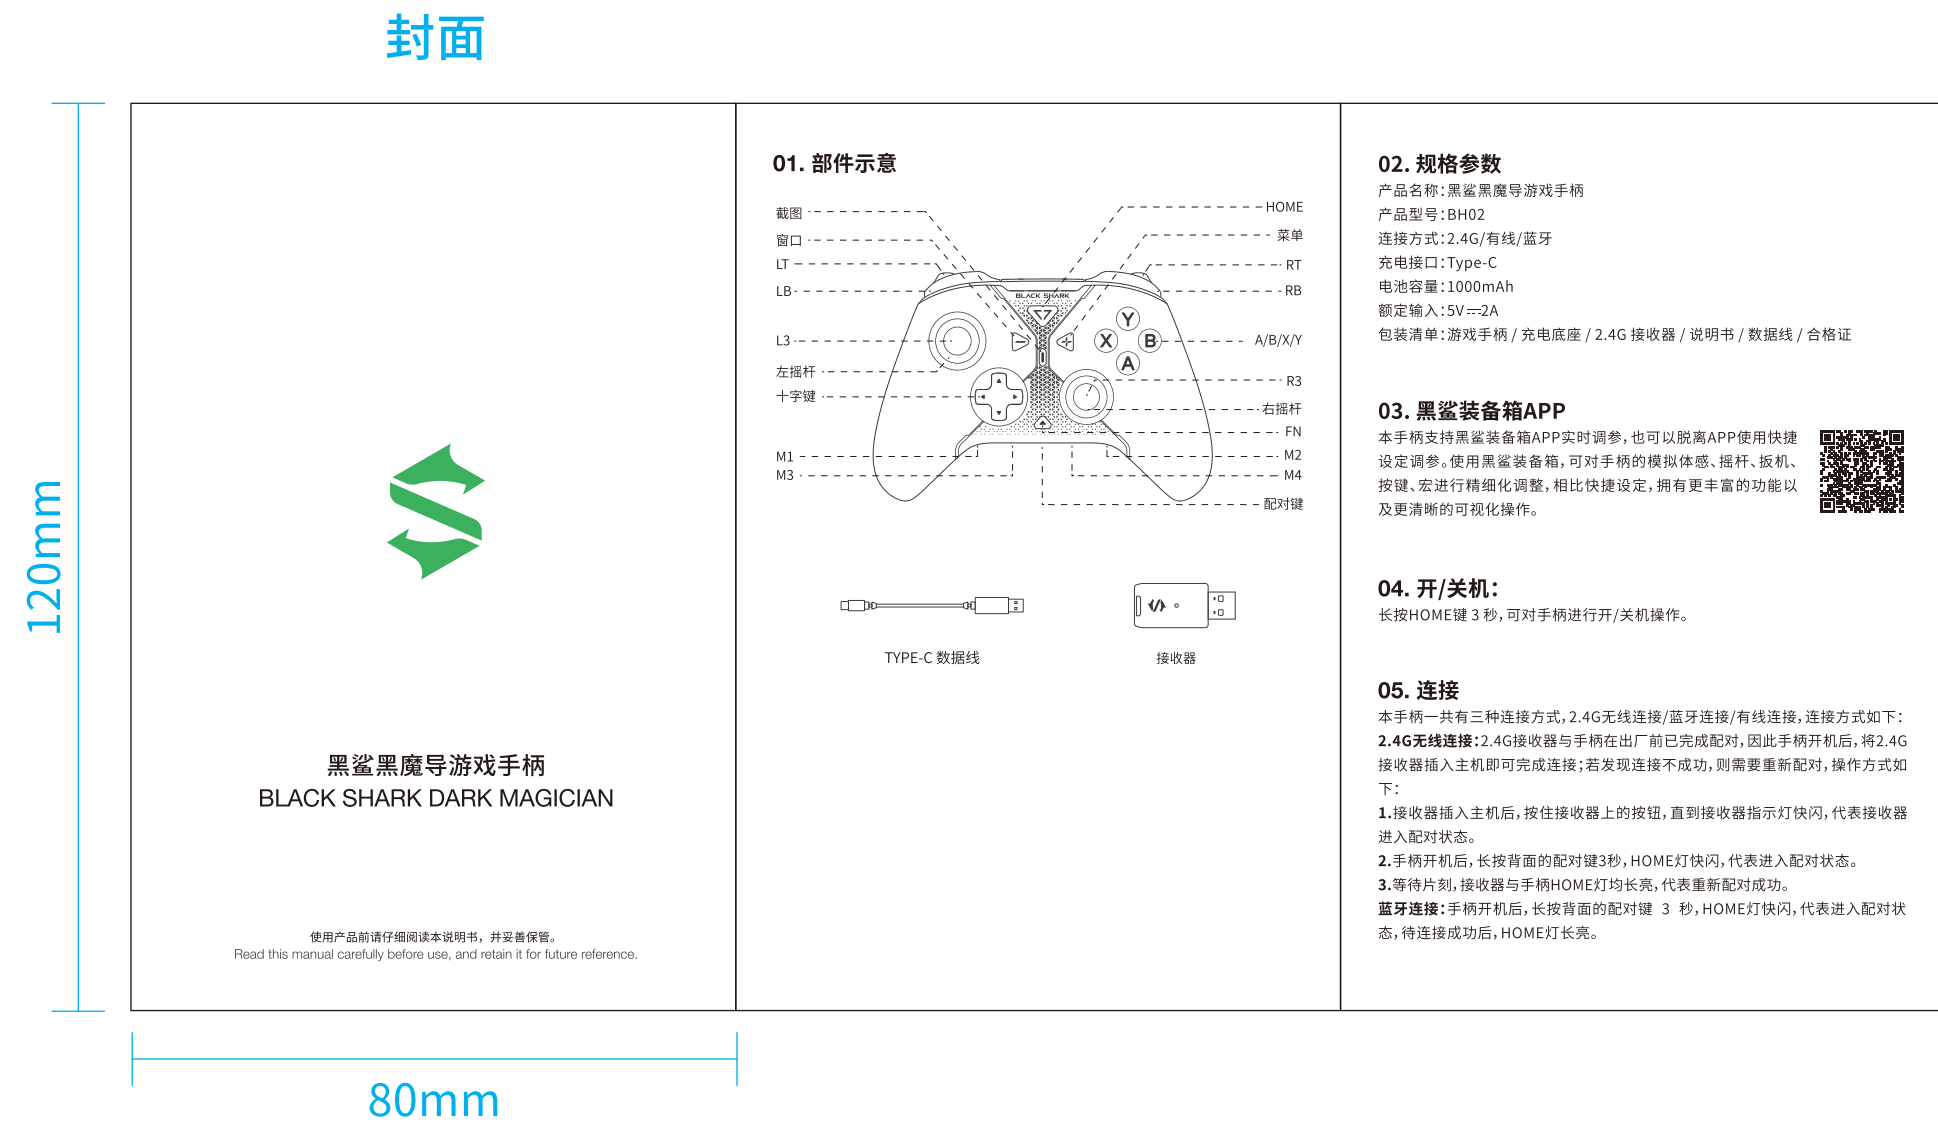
封面

120mm

黑鲨黑魔导游戏手柄
BLACK SHARK DARK MAGICIAN

使用产品前请仔细阅读本说明书，并妥善保管。
Read this manual carefully before use, and retain it for future reference.

80mm

01. 部件示意

截图
窗口
LT
LB
L3
左摇杆
十字键
M1
M3
HOME
菜单
RT
RB
A/B/X/Y
R3
右摇杆
FN
M2
M4
配对键
BLACK SHARK
Y
X
B
A

TYPE-C 数据线
接收器

02. 规格参数
产品名称：黑鲨黑魔导游戏手柄
产品型号：BH02
连接方式：2.4G/有线/蓝牙
充电接口：Type-C
电池容量：1000mAh
额定输入：5V⎓2A
包装清单：游戏手柄 / 充电底座 / 2.4G 接收器 / 说明书 / 数据线 / 合格证

03. 黑鲨装备箱APP
本手柄支持黑鲨装备箱APP实时调参，也可以脱离APP使用快捷设定调参。使用黑鲨装备箱，可对手柄的模拟体感、摇杆、扳机、按键、宏进行精细化调整，相比快捷设定，拥有更丰富的功能以及更清晰的可视化操作。

04. 开/关机：
长按HOME键 3 秒，可对手柄进行开/关机操作。

05. 连接
本手柄一共有三种连接方式，2.4G无线连接/蓝牙连接/有线连接，连接方式如下：
2.4G无线连接：2.4G接收器与手柄在出厂前已完成配对，因此手柄开机后，将2.4G接收器插入主机即可完成连接；若发现连接不成功，则需要重新配对，操作方式如下：
1.接收器插入主机后，按住接收器上的按钮，直到接收器指示灯快闪，代表接收器进入配对状态。
2.手柄开机后，长按背面的配对键3秒，HOME灯快闪，代表进入配对状态。
3.等待片刻，接收器与手柄HOME灯均长亮，代表重新配对成功。
蓝牙连接：手柄开机后，长按背面的配对键 3 秒，HOME灯快闪，代表进入配对状态，待连接成功后，HOME灯长亮。